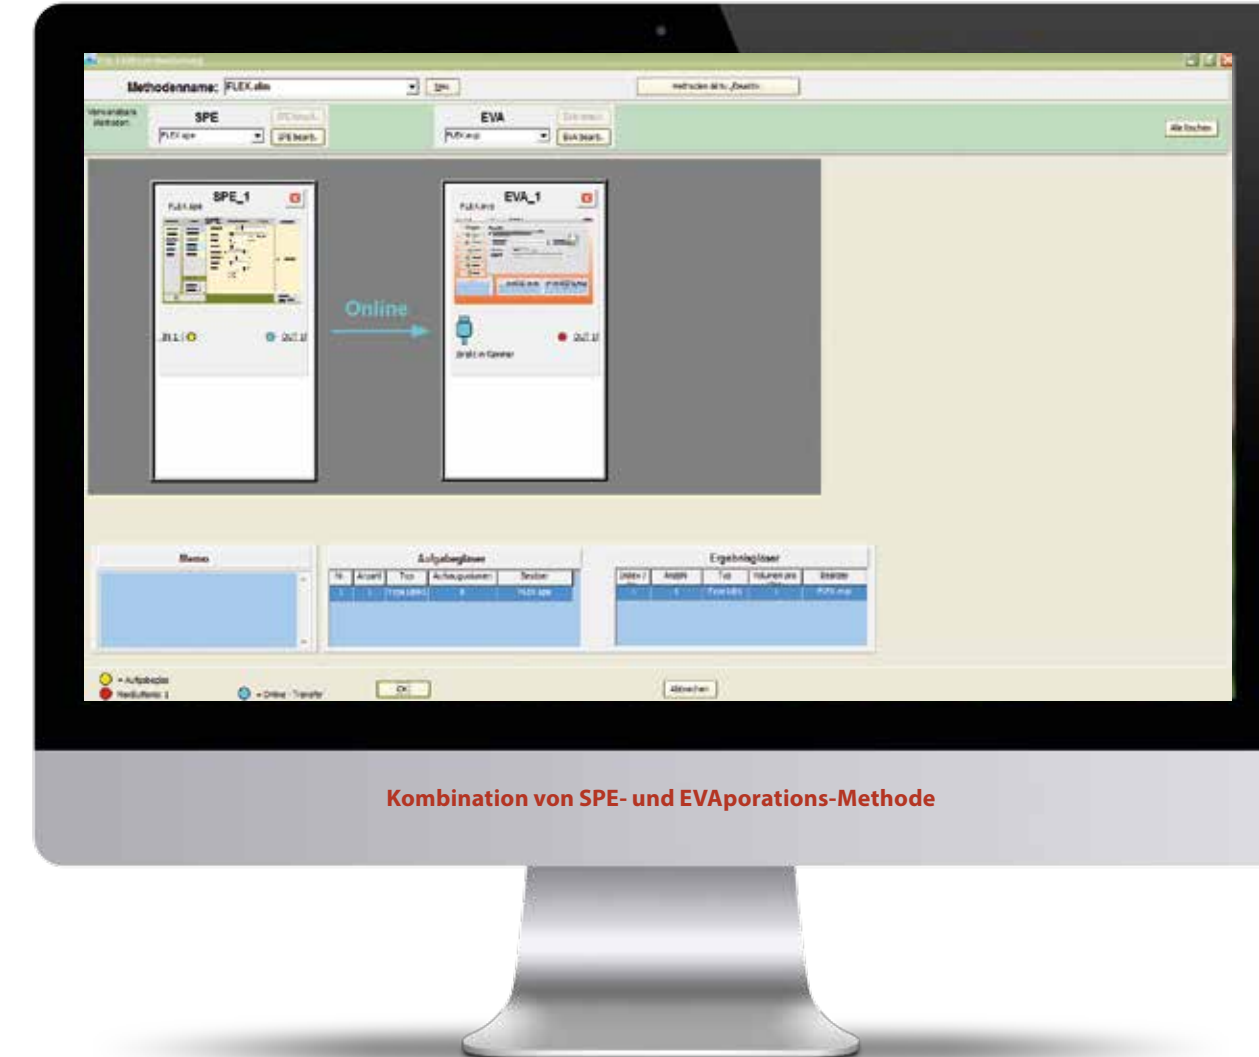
Methodenname: FLEX.dlm

Verwendbare Methoden

SPE

FLEX.spe

SPE bearb.

EVA

FLEX.eva

EVA bearb.

Alle löschen

SPE_1

FLEX.spe

EVA_1

FLEX.eva

Online

Memo

Aufgabegläser

| Nr. | Anzahl | Typ | Aufgabevolumen | Bezüger |
|---|---|---|---|---|
| 1 | 1 | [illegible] | 8 | FLEX.spe |

Ergebnisgläser

| Index | Anzahl | Typ | Volumen pro | Bearbei |
|---|---|---|---|---|
| 1 | 1 | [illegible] | 1 | FLEX.eva |

= Aufgabegläser

Restlösemittel

= Online - Transfer

OK

Abbrechen

Kombination von SPE- und EVAporations-Methode